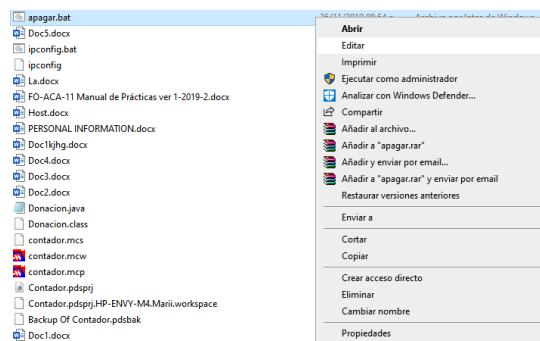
apagar.bat
Doc5.docx
ipconfig.bat
ipconfig
La.docx
FO-ACA-11 Manual de Prácticas ver 1-2019-2.docx
Host.docx
PERSONAL INFORMATION.docx
Doc1kjhg.docx
Doc4.docx
Doc3.docx
Doc2.docx
Donacion.java
Donacion.class
contador.mcs
contador.mcw
contador.mcp
Contador.pdsprj
Contador.pdsprj.HP-ENVY-M4.Marii.workspace
Backup Of Contador.pdsbak
Doc1.docx

Abrir
Editar
Imprimir
Ejecutar como administrador
Analizar con Windows Defender...
Compartir
Añadir al archivo...
Añadir a "apagar.rar"
Añadir y enviar por email...
Añadir a "apagar.rar" y enviar por email
Restaurar versiones anteriores
Enviar a
Cortar
Copiar
Crear acceso directo
Eliminar
Cambiar nombre
Propiedades